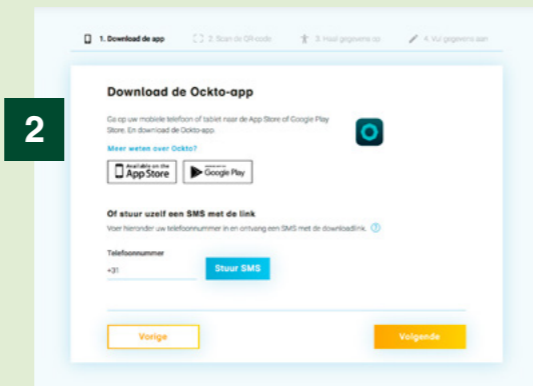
2

1. Download de app
2. Scan de QR-code
3. Haal gegevens op
4. Vul gegevens aan

Download de Ockto-app

Ga op uw mobiele telefoon of tablet naar de App Store of Google Play Store. En download de Ockto-app.

Meer weten over Ockto?

Available on the App Store

Google Play

Of stuur uzelf een SMS met de link

Voer hieronder uw telefoonnummer in en ontvang een SMS met de downloadlink.

Telefoonnummer

+31

Stuur SMS

Vorige

Volgende